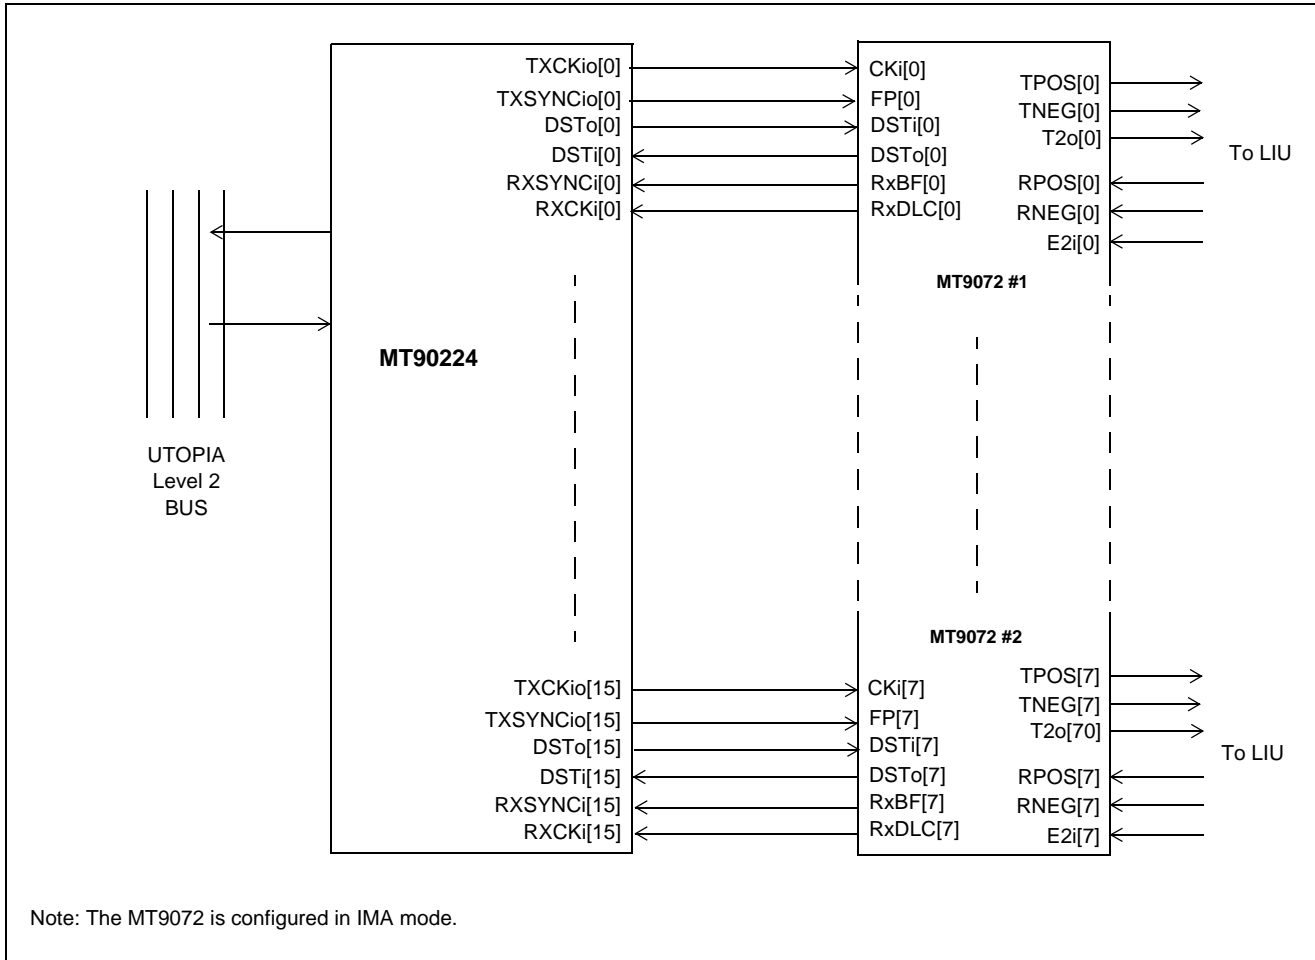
TXCKio[0]
TXSYNCio[0]
DSTo[0]
DSTi[0]
RXSYNCi[0]
RXCKi[0]

CKi[0]
FP[0]
DSTi[0]
DSTo[0]
RxBF[0]
RxDLC[0]

TPOS[0]
TNEG[0]
T2o[0]
RPOS[0]
RNEG[0]
E2i[0]

To LIU

MT9072 #1

MT90224

UTOPIA
Level 2
BUS

MT9072 #2

TXCKio[15]
TXSYNCio[15]
DSTo[15]
DSTi[15]
RXSYNCi[15]
RXCKi[15]

CKi[7]
FP[7]
DSTi[7]
DSTo[7]
RxBF[7]
RxDLC[7]

TPOS[7]
TNEG[7]
T2o[70]
RPOS[7]
RNEG[7]
E2i[7]

To LIU

Note: The MT9072 is configured in IMA mode.